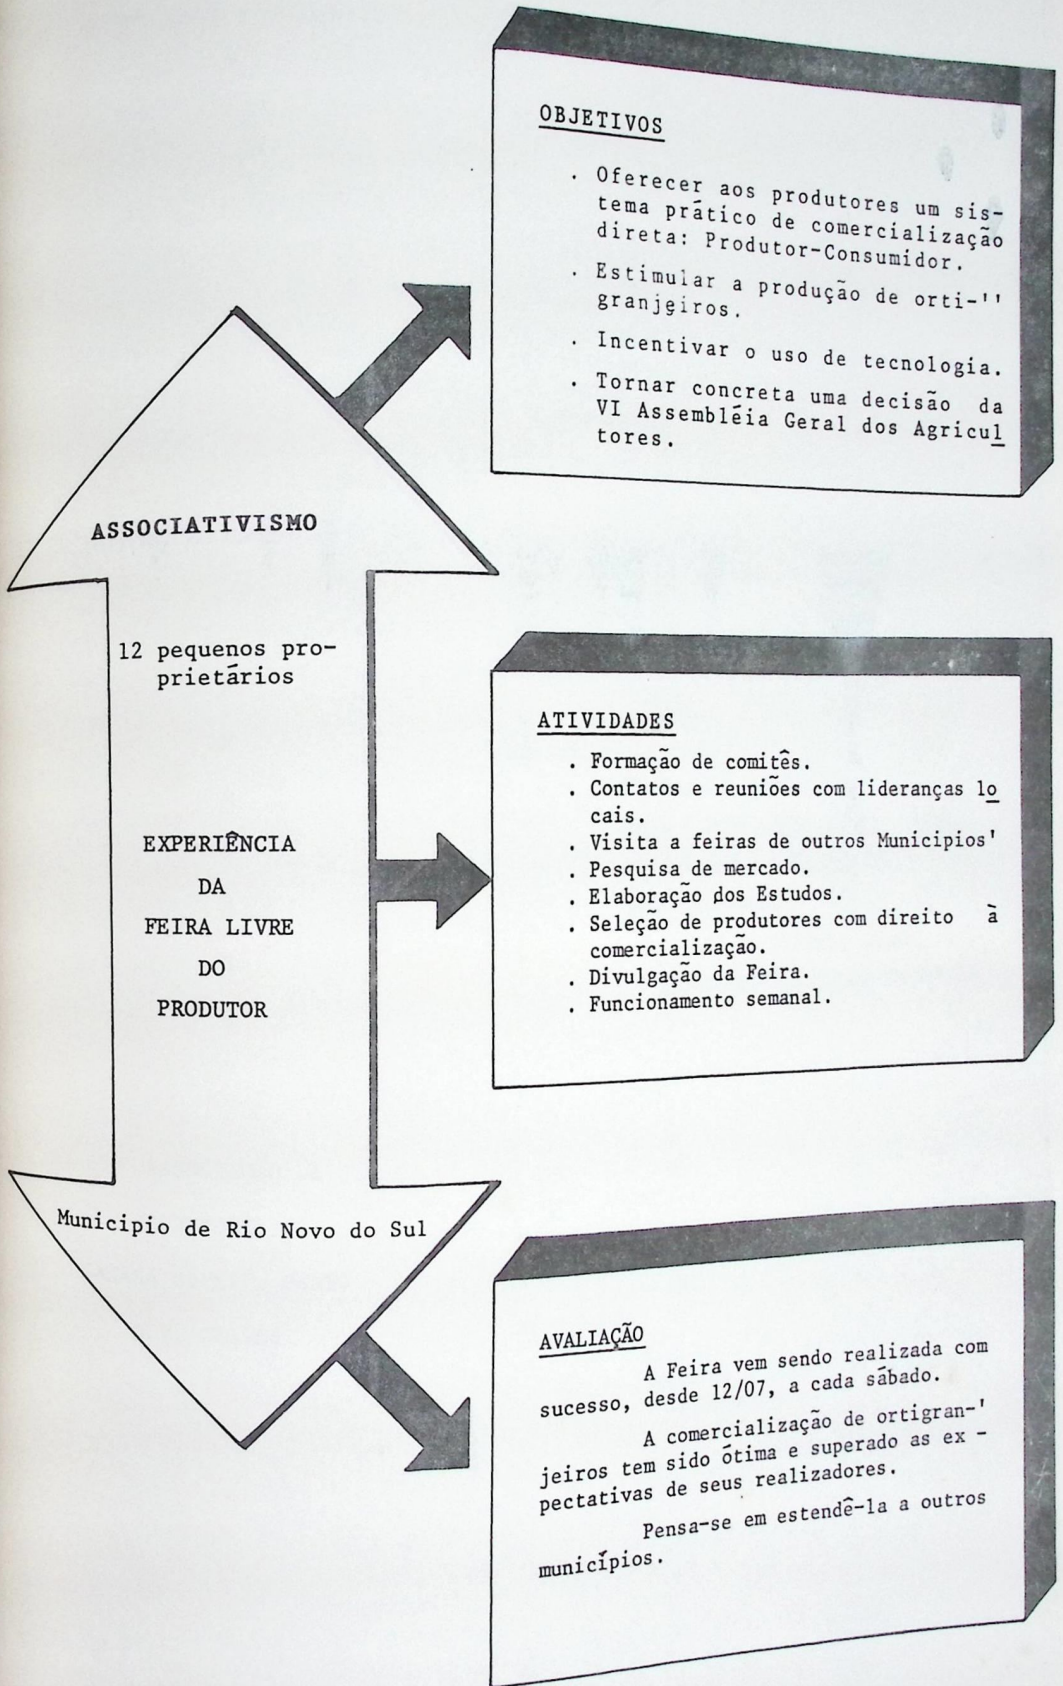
OBJETIVOS

. Oferecer aos produtores um sistema prático de comercialização direta: Produtor-Consumidor.

. Estimular a produção de orti-'' granjeiros.

. Incentivar o uso de tecnologia.

. Tornar concreta uma decisão da VI Assembléia Geral dos Agricultores.

ASSOCIATIVISMO

12 pequenos proprietários

EXPERIÊNCIA
DA
FEIRA LIVRE
DO
PRODUTOR

Municipio de Rio Novo do Sul

ATIVIDADES

. Formação de comitês.
. Contatos e reuniões com lideranças locais.
. Visita a feiras de outros Municipios'
. Pesquisa de mercado.
. Elaboração dos Estudos.
. Seleção de produtores com direito à comercialização.
. Divulgação da Feira.
. Funcionamento semanal.

AVALIAÇÃO

A Feira vem sendo realizada com sucesso, desde 12/07, a cada sábado.

A comercialização de ortigran-' jeiros tem sido ótima e superado as ex - pectativas de seus realizadores.

Pensa-se em estendê-la a outros municípios.